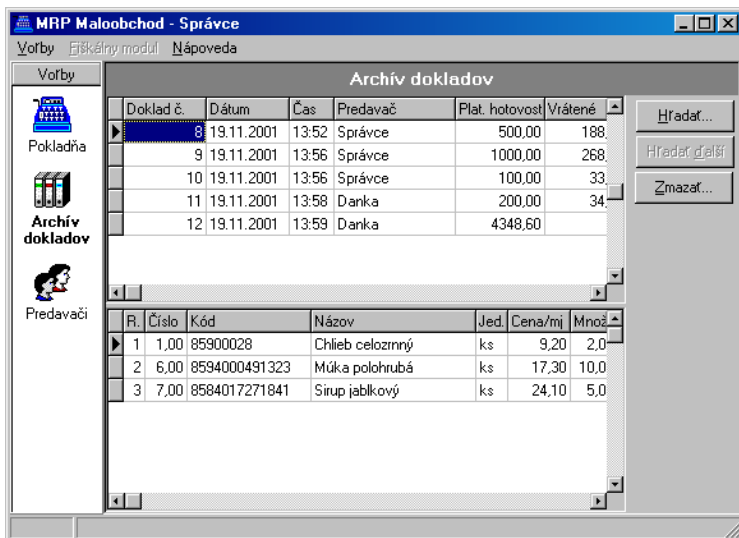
MRP Maloobchod - Správce

Voľby Fiškálny modul Nápoveda

Voľby

Pokladňa

Archív dokladov

Predavači

Archív dokladov

| Doklad č. | Dátum | Čas | Predavač | Plat. hotovost | Vrátené |
|---|---|---|---|---|---|
| 8 | 19.11.2001 | 13:52 | Správce | 500,00 | 188, |
| 9 | 19.11.2001 | 13:56 | Správce | 1000,00 | 268, |
| 10 | 19.11.2001 | 13:56 | Správce | 100,00 | 33, |
| 11 | 19.11.2001 | 13:58 | Danka | 200,00 | 34, |
| 12 | 19.11.2001 | 13:59 | Danka | 4348,60 | |

Hľadať...

Hľadať ďalší

Zmazať...

| R. | Číslo | Kód | Názov | Jed. | Cena/mj | Množ |
|---|---|---|---|---|---|---|
| 1 | 1,00 | 85900028 | Chlieb celozrnný | ks | 9,20 | 2,0 |
| 2 | 6,00 | 8594000491323 | Múka polohrubá | ks | 17,30 | 10,0 |
| 3 | 7,00 | 8584017271841 | Sirup jablkový | ks | 24,10 | 5,0 |